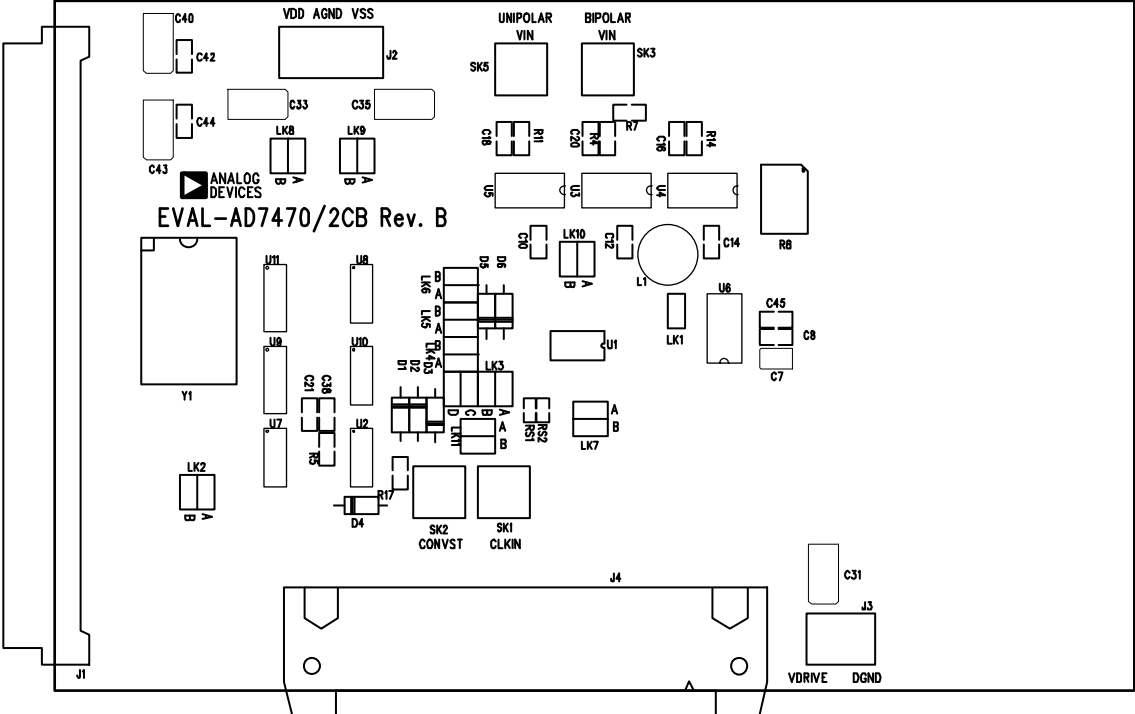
C40
C42
VDD AGND VSS
J2
UNIPOLAR VIN
BIPOLAR VIN
SK5
SK3
C44
C43
C33
C35
LK8
LK9
B A
B A
C18 R11
C20 R4
R7
C16 R14
ANALOG DEVICES
U5
U3
U4
R8
EVAL-AD7470/2CB Rev. B
C10
LK10
B A
C12
C14
L1
U11
U8
LK6
LK5
LK4
B A B A B A
D5 D6
U9
U10
D1 D2 D3
C21 C38
LK3
D C B A
U1
U6
LK1
C45
C8
C7
Y1
U7
U2
R5
LK11
A B
RS1 RS2
A B
LK7
LK2
B A
R17
D4
SK2 CONVST
SK1 CLKIN
C31
J4
J3
J1
VDRIVE
DGND